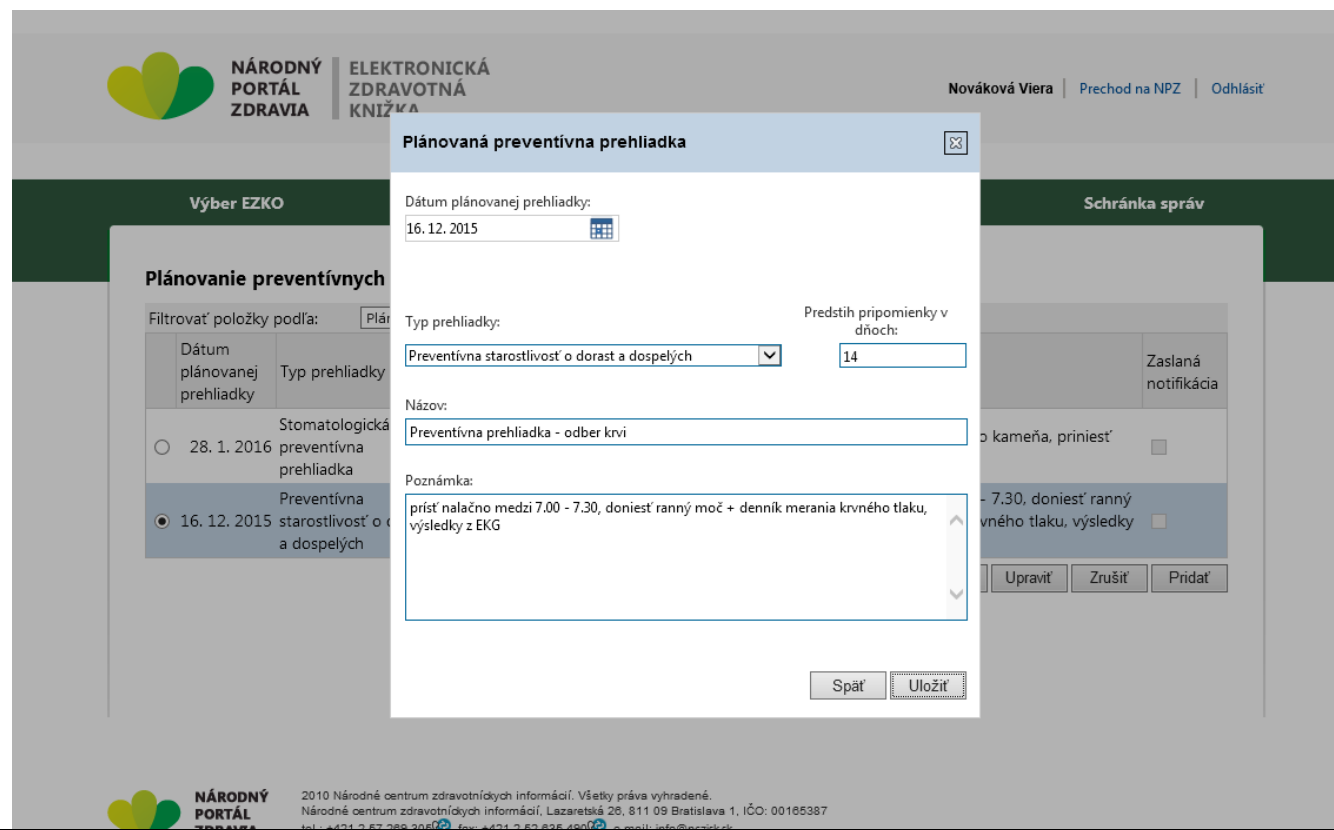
NÁRODNÝ PORTÁL ZDRAVIA | ELEKTRONICKÁ ZDRAVOTNÁ KNIŽKA

Nováková Viera | Prechod na NPZ | Odhlásiť

Výber EZKO

Schránka správ

Plánovanie preventívnych

Filtrovať položky podľa: Plán

| | Dátum plánovanej prehliadky | Typ prehliadky | | Zaslaná notifikácia |
|---|---|---|---|---|
| ○ | 28. 1. 2016 | Stomatologická preventívna prehliadka | o kameňa, priniesť | |
| ◉ | 16. 12. 2015 | Preventívna starostlivosť o d a dospelých | - 7.30, doniesť ranný vného tlaku, výsledky | |

Upraviť Zrušiť Pridať

Plánovaná preventívna prehliadka

Dátum plánovanej prehliadky:
16. 12. 2015

Typ prehliadky:
Preventívna starostlivosť o dorast a dospelých

Predstih pripomienky v dňoch:
14

Názov:
Preventívna prehliadka - odber krvi

Poznámka:
prísť nalačno medzi 7.00 - 7.30, doniesť ranný moč + denník merania krvného tlaku, výsledky z EKG

Späť Uložiť

NÁRODNÝ PORTÁL ZDRAVIA

2010 Národné centrum zdravotníckych informácií. Všetky práva vyhradené.
Národné centrum zdravotníckych informácií, Lazaretská 26, 811 09 Bratislava 1, IČO: 00165387
tel.: +421 2 57 269 305 fax: +421 2 52 635 489 e-mail: info@nczisk.sk